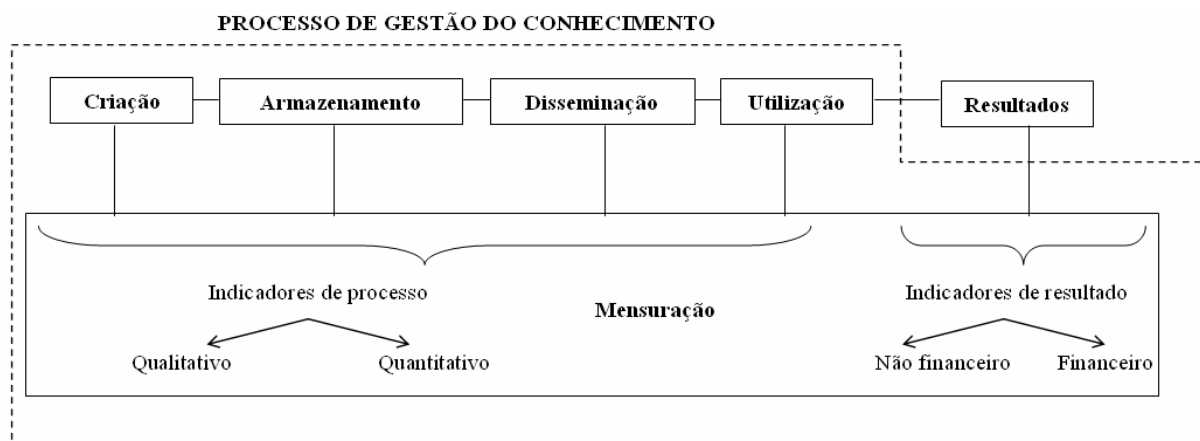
PROCESSO DE GESTÃO DO CONHECIMENTO

Criação

Armazenamento

Disseminação

Utilização

Resultados

Indicadores de processo

Mensuração

Indicadores de resultado

Qualitativo

Quantitativo

Não financeiro

Financeiro